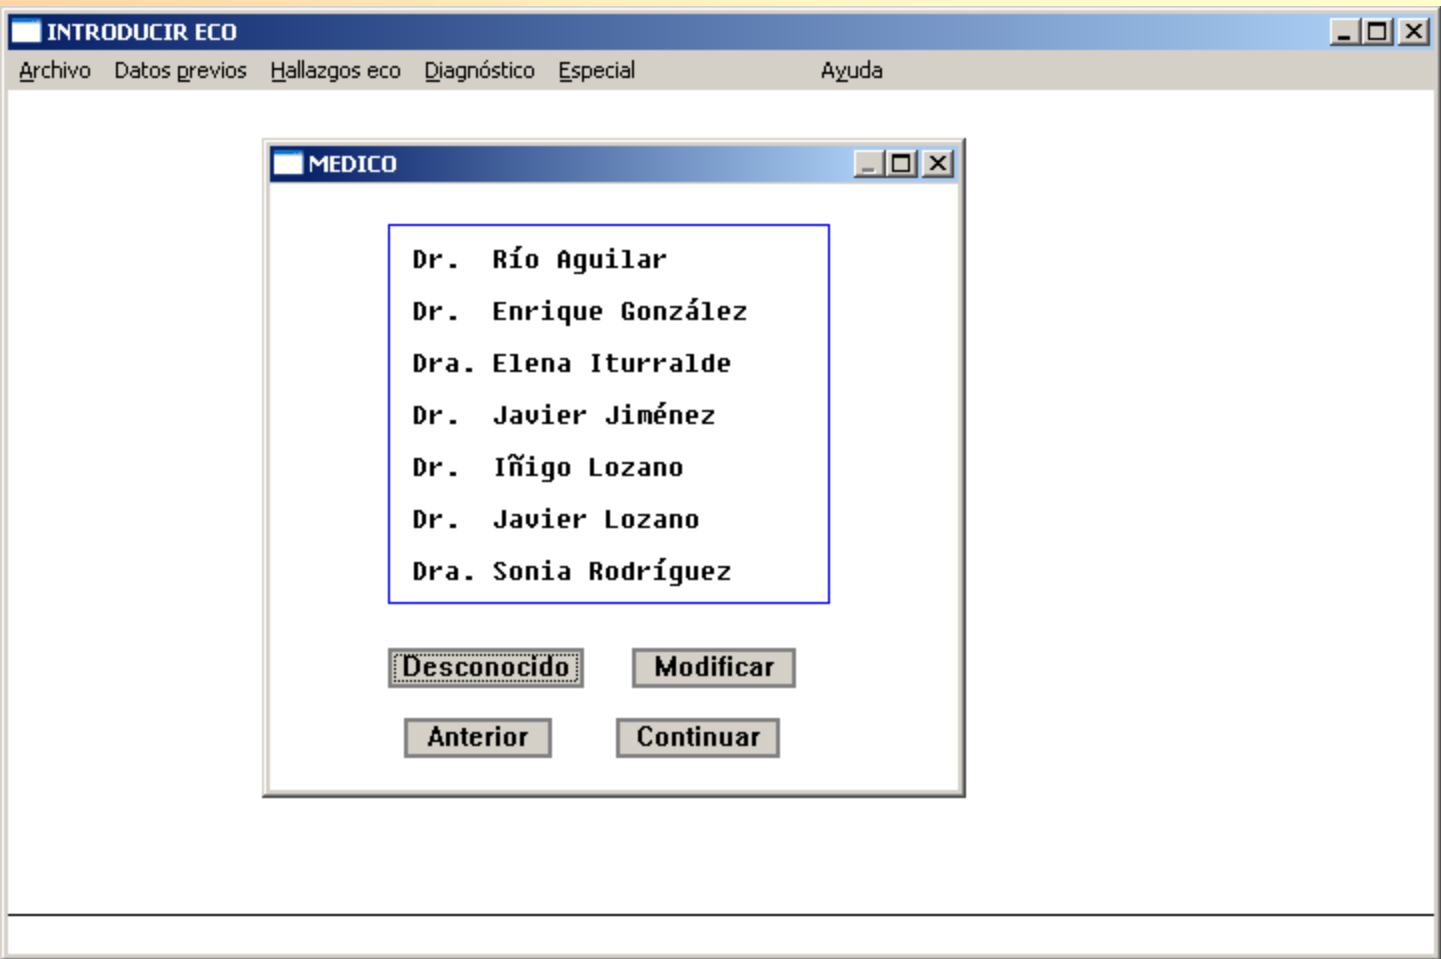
INTRODUCIR ECO

Archivo Datos previos Hallazgos eco Diagnóstico Especial Ayuda

MEDICO

Dr. Río Aguilar
Dr. Enrique González
Dra. Elena Iturralde
Dr. Javier Jiménez
Dr. Iñigo Lozano
Dr. Javier Lozano
Dra. Sonia Rodríguez

Desconocido Modificar

Anterior Continuar